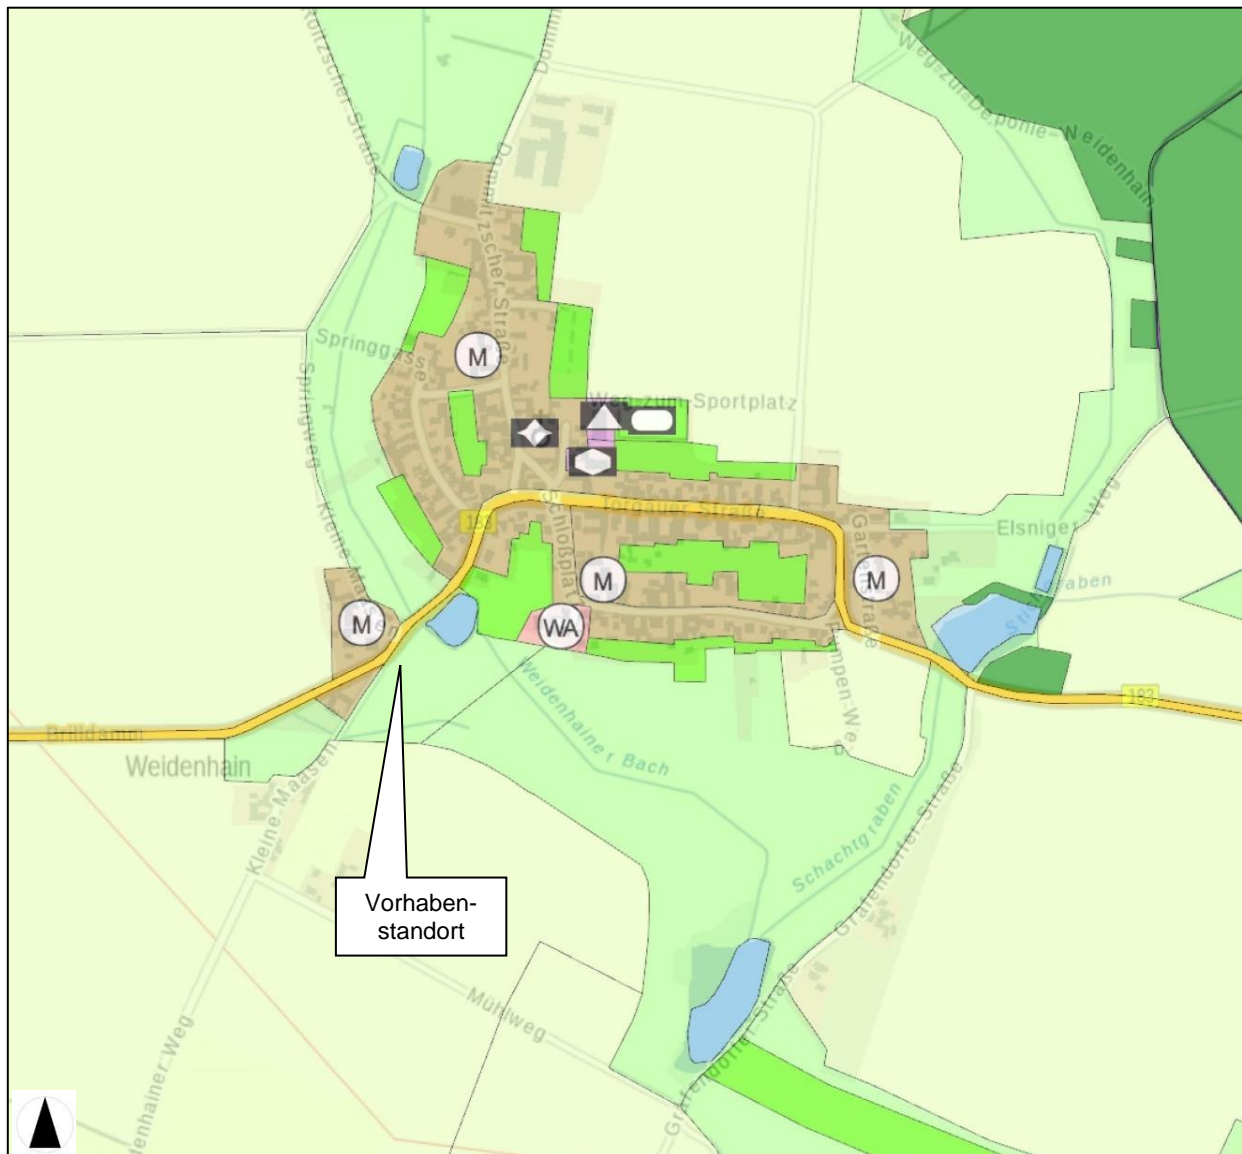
Weg zur Deponie Weidenhain

Dammitzscher Straße

Springgasse

Springweg

Weg zum Sportplatz

M

M

M

M

WA

183

Torgauer Straße

Schloßplatz

Gartenstraße

Elsniger Weg

graben

Kleine Maasen

Brilldamm

Weidenhain

Weidenhainer Bach

Lampen-Weg

Schachtgraben

Gräfendorfer Straße

183

Kleine Maasen

Vorhaben-standort

Mühlweg

Gräfendorfer Straße

Weidenhainer Weg